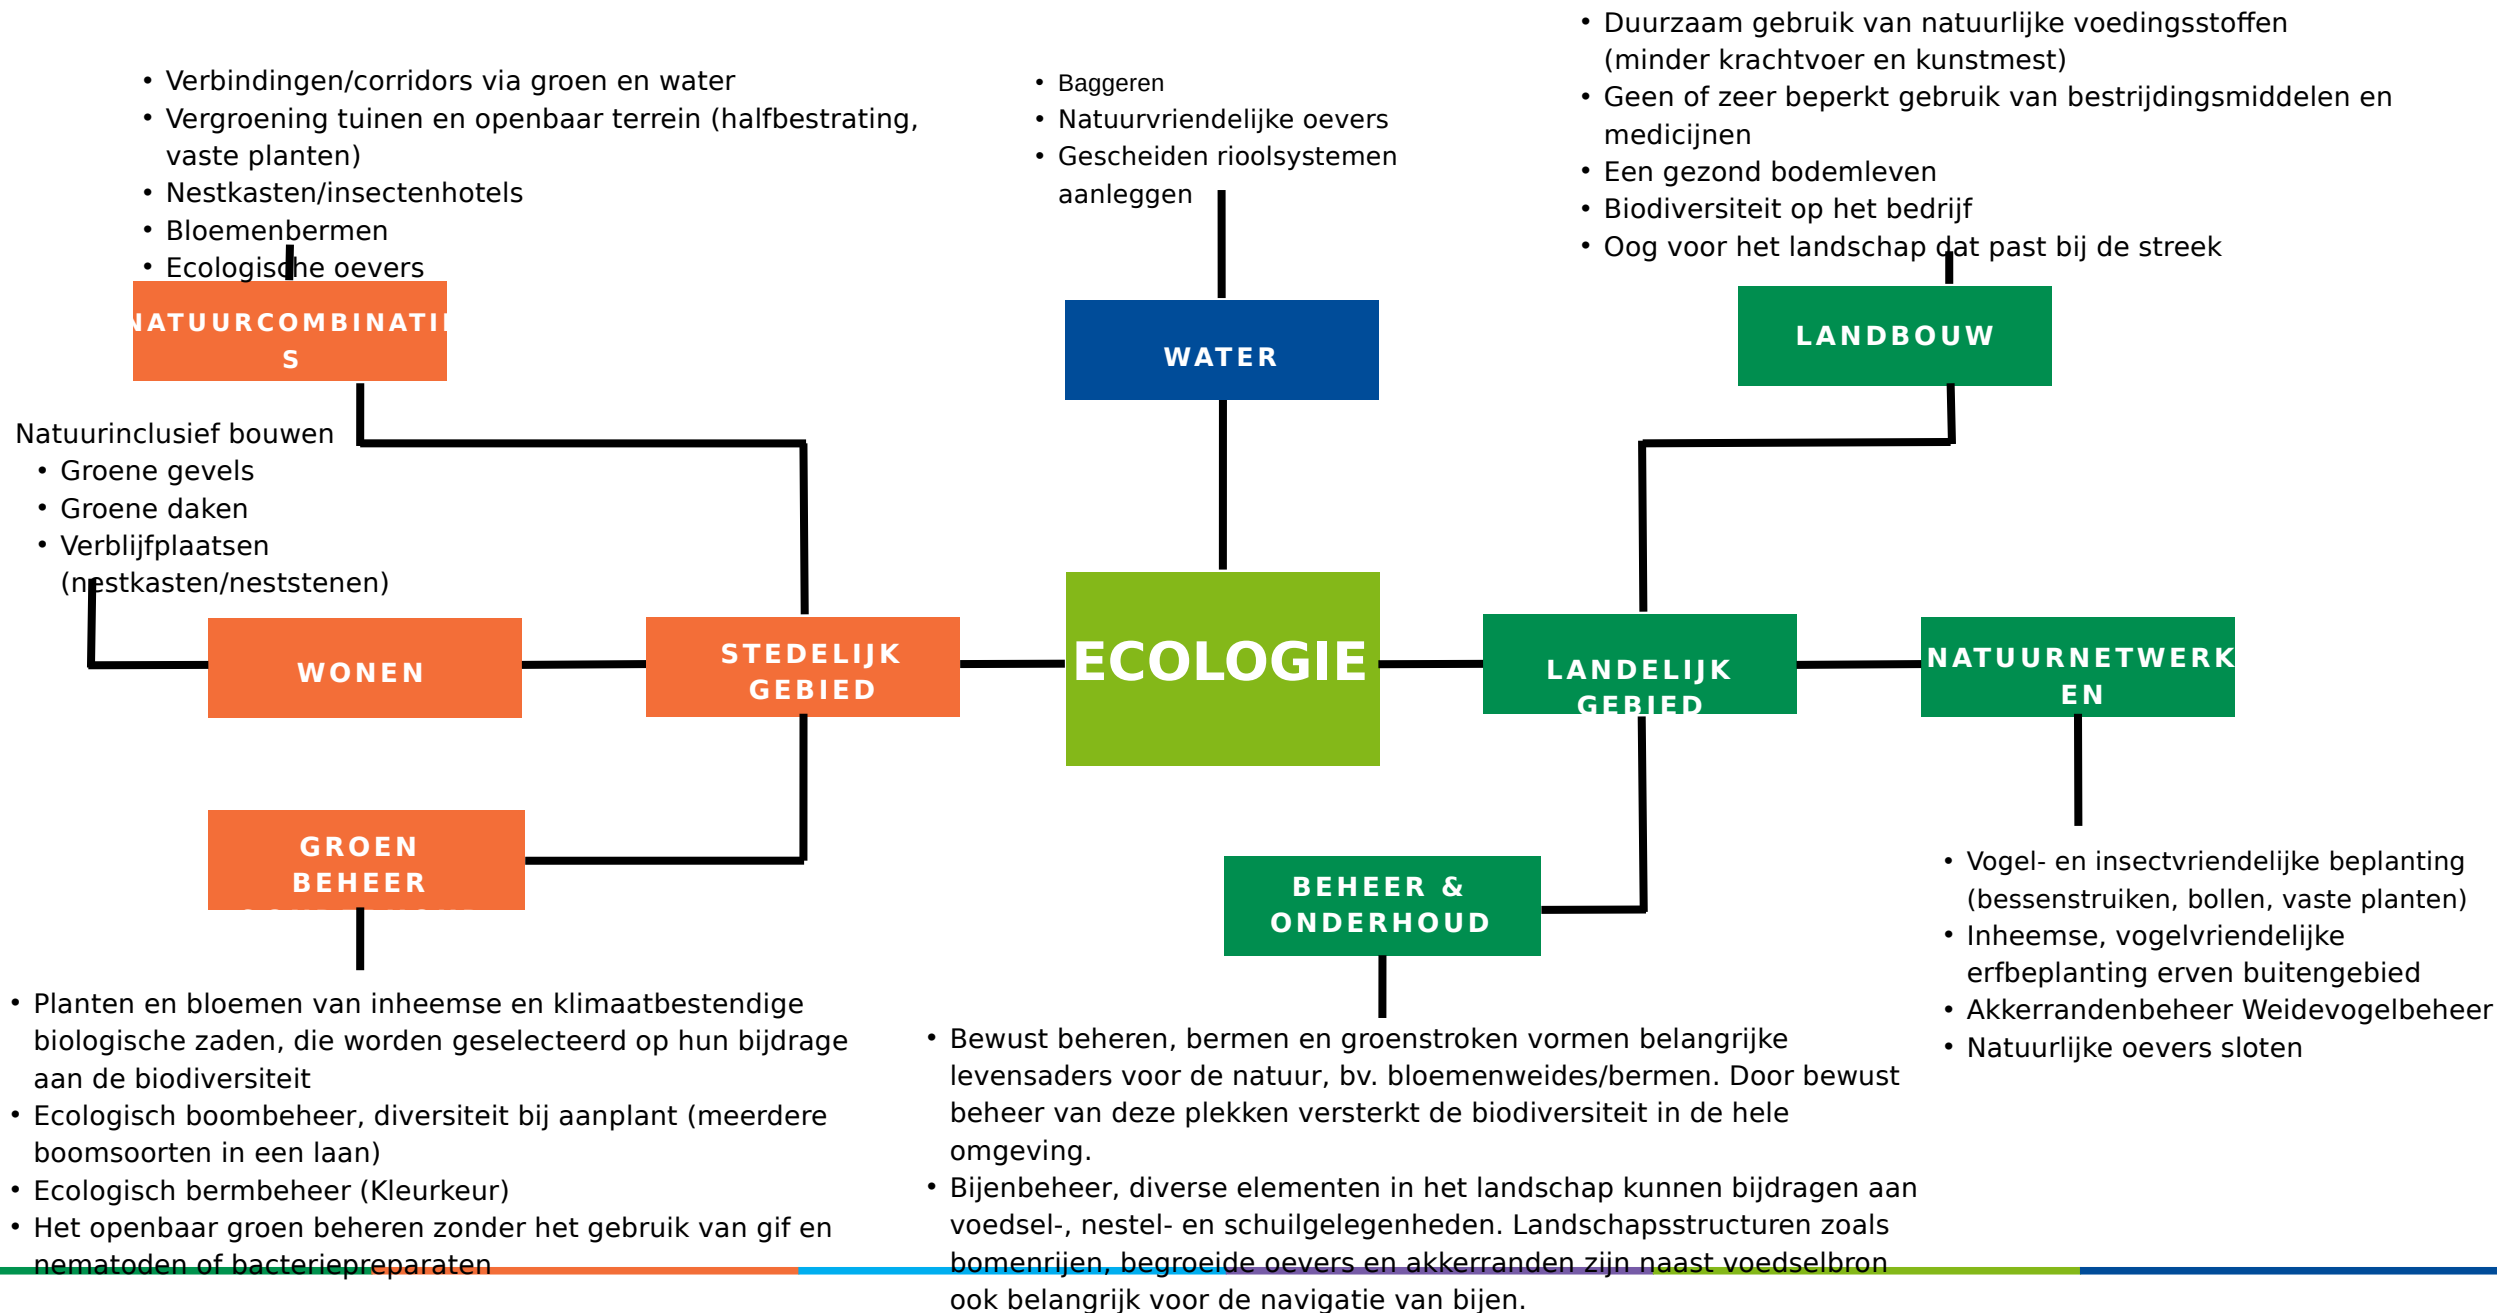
• Verbindingen/corridors via groen en water
• Vergroening tuinen en openbaar terrein (halfbestrating, vaste planten)
• Nestkasten/insectenhotels
• Bloemenbermen
• Ecologische oevers

NATUURCOMBINATIES

• Baggeren
• Natuurvriendelijke oevers
• Gescheiden rioolsystemen aanleggen

WATER

• Duurzaam gebruik van natuurlijke voedingsstoffen (minder krachtvoer en kunstmest)
• Geen of zeer beperkt gebruik van bestrijdingsmiddelen en medicijnen
• Een gezond bodemleven
• Biodiversiteit op het bedrijf
• Oog voor het landschap dat past bij de streek

LANDBOUW

Natuurinclusief bouwen
• Groene gevels
• Groene daken
• Verblijfplaatsen (nestkasten/neststenen)

WONEN

STEDELIJK GEBIED

ECOLOGIE

LANDELIJK GEBIED

NATUURNETWERKEN

GROEN BEHEER

BEHEER & ONDERHOUD

• Vogel- en insectvriendelijke beplanting (bessenstruiken, bollen, vaste planten)
• Inheemse, vogelvriendelijke erfbeplanting erven buitengebied
• Akkerrandenbeheer Weidevogelbeheer
• Natuurlijke oevers sloten

• Planten en bloemen van inheemse en klimaatbestendige biologische zaden, die worden geselecteerd op hun bijdrage aan de biodiversiteit
• Ecologisch boombeheer, diversiteit bij aanplant (meerdere boomsoorten in een laan)
• Ecologisch bermbeheer (Kleurkeur)
• Het openbaar groen beheren zonder het gebruik van gif en nematoden of bacteriepreparaten

• Bewust beheren, bermen en groenstroken vormen belangrijke levensaders voor de natuur, bv. bloemenweides/bermen. Door bewust beheer van deze plekken versterkt de biodiversiteit in de hele omgeving.
• Bijenbeheer, diverse elementen in het landschap kunnen bijdragen aan voedsel-, nestel- en schuilgelegenheden. Landschapsstructuren zoals bomenrijen, begroeide oevers en akkerranden zijn naast voedselbron ook belangrijk voor de navigatie van bijen.